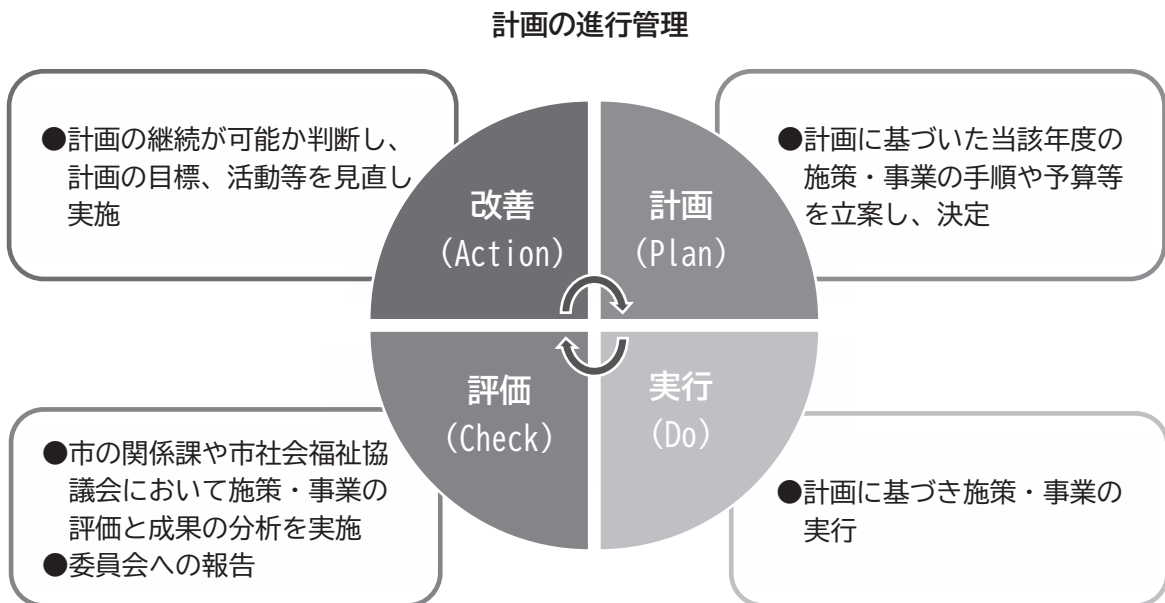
計画の進行管理

●計画の継続が可能か判断し、計画の目標、活動等を見直し実施

改善
(Action)

計画
(Plan)

●計画に基づいた当該年度の施策・事業の手順や予算等を立案し、決定

評価
(Check)

実行
(Do)

●市の関係課や市社会福祉協議会において施策・事業の評価と成果の分析を実施
●委員会への報告

●計画に基づき施策・事業の実行